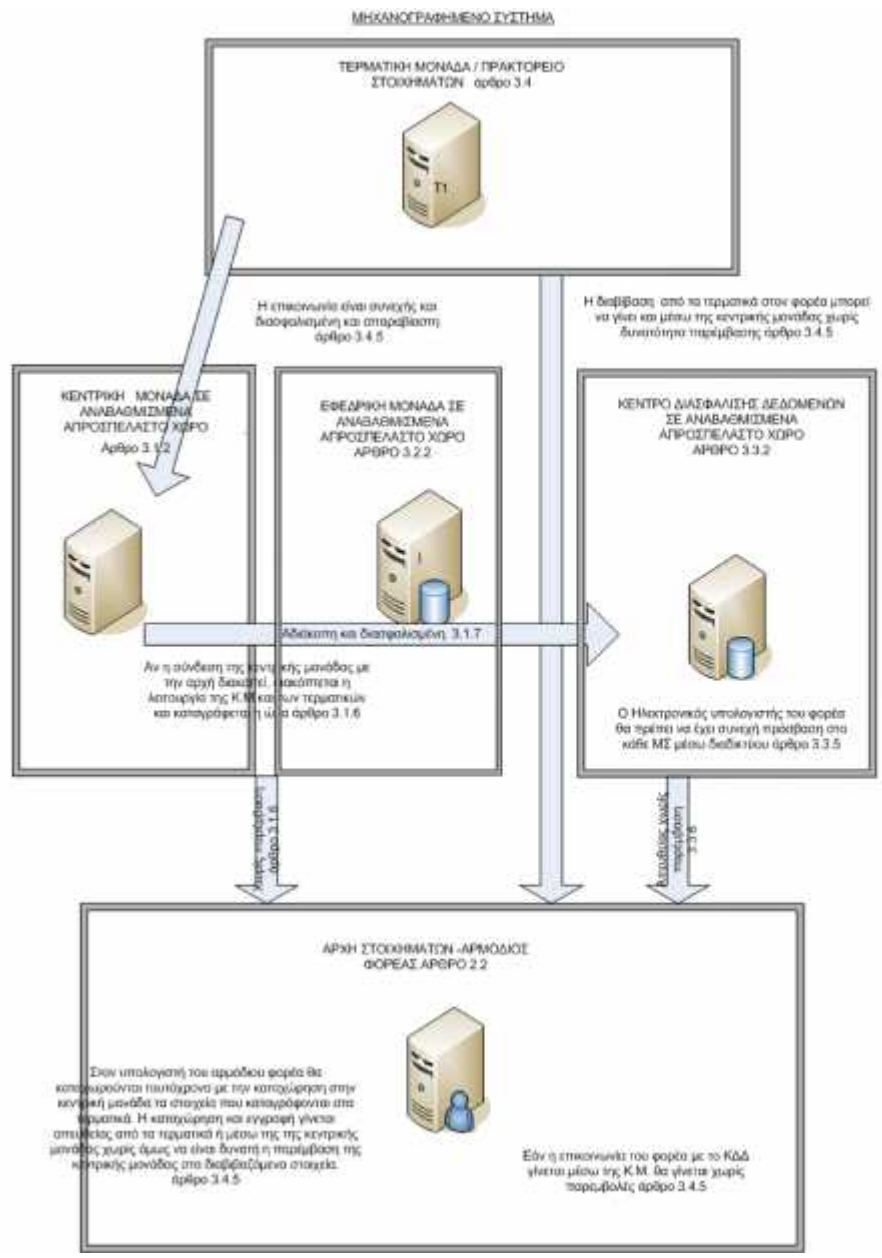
ΜΗΧΑΝΟΓΡΑΦΗΜΕΝΟ ΣΥΣΤΗΜΑ

ΤΕΡΜΑΤΙΚΗ ΜΟΝΑΔΑ / ΠΡΑΚΤΟΡΕΙΟ ΣΤΟΙΧΗΜΑΤΩΝ άρθρο 3.4

T1

Η επικοινωνία είναι συνεχής και διασφαλισμένη και απαραβίαστη άρθρο 3.4.5

Η διαβίβαση από τα τερματικά στον φορέα μπορεί να γίνει και μέσω της κεντρικής μονάδας χωρίς δυνατότητα παρέμβασης άρθρο 3.4.5

ΚΕΝΤΡΙΚΗ ΜΟΝΑΔΑ ΣΕ ΑΝΑΒΑΘΜΙΣΜΕΝΑ ΑΠΡΟΣΠΕΛΑΣΤΟ ΧΩΡΟ Άρθρο 3.1.2

ΕΦΕΔΡΙΚΗ ΜΟΝΑΔΑ ΣΕ ΑΝΑΒΑΘΜΙΣΜΕΝΑ ΑΠΡΟΣΠΕΛΑΣΤΟ ΧΩΡΟ ΑΡΘΡΟ 3.2.2

ΚΕΝΤΡΟ ΔΙΑΣΦΑΛΙΣΗΣ ΔΕΔΟΜΕΝΩΝ ΣΕ ΑΝΑΒΑΘΜΙΣΜΕΝΑ ΑΠΡΟΣΠΕΛΑΣΤΟ ΧΩΡΟ ΑΡΘΡΟ 3.3.2

Αδιάκοπη και διασφαλισμένη 3.1.7

Αν η σύνδεση της κεντρικής μονάδας με την αρχή διακοπεί, διακόπτεται η λειτουργία της Κ.Μ και των τερματικών και καταγράφεται η ώρα άρθρο 3.1.6

Ο Ηλεκτρονικός υπολογιστής του φορέα θα πρέπει να έχει συνεχή πρόσβαση στο κάθε ΜΣ μέσω διαδικτύου άρθρο 3.3.5

Χωρίς παρέμβαση άρθρο 3.1.6

Απευθείας χωρίς παρέμβαση 3.3.6

ΑΡΧΗ ΣΤΟΙΧΗΜΑΤΩΝ -ΑΡΜΟΔΙΟΣ ΦΟΡΕΑΣ ΑΡΘΡΟ 2.2

Στον υπολογιστή του αρμόδιου φορέα θα καταχωρούνται ταυτόχρονα με την καταχώρηση στην κεντρική μονάδα τα στοιχεία που καταγράφονται στα τερματικά. Η καταχώρηση και εγγραφή γίνεται απευθείας από τα τερματικά ή μέσω της της κεντρικής μονάδας χωρίς όμως να είναι δυνατή η παρέμβαση της κεντρικής μονάδας στα διαβιβαζόμενα στοιχεία. άρθρο 3.4.5

Εάν η επικοινωνία του φορέα με το ΚΔΔ γίνεται μέσω της Κ.Μ. θα γίνεται χωρίς παρεμβολές άρθρο 3.4.5